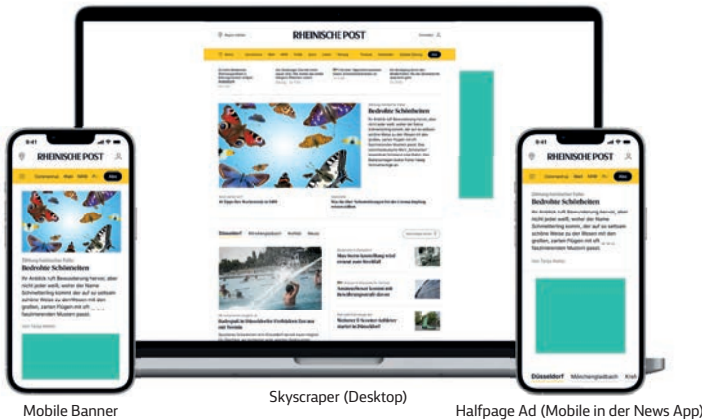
RHEINISCHE POST

9:41
RHEINISCHE POST
Coronavirus Abo NRW

Zählung bedrohter Falter
Bedrohte Schönheiten

Ihr Anblick ruft Bewunderung hervor, aber nicht jeder weiß, woher der Name Schmetterling kommt, der auf so seltsam schöne Weise zu den Wesen mit den großen, zarten Flügeln mit oft faszinierenden Mustern passt.

Bedrohte Schönheiten

Düsseldorf Mönchengladbach Krefeld

9:41
RHEINISCHE POST

Bedrohte Schönheiten
Ihr Anblick ruft Bewunderung hervor, aber nicht jeder weiß, woher der Name Schmetterling kommt, der auf so seltsam schöne Weise zu den Wesen mit den großen, zarten Flügeln mit oft faszinierenden Mustern passt.

Düsseldorf Mönchengladbach Krefeld

Mobile Banner

Skyscraper (Desktop)

Halfpage Ad (Mobile in der News App)